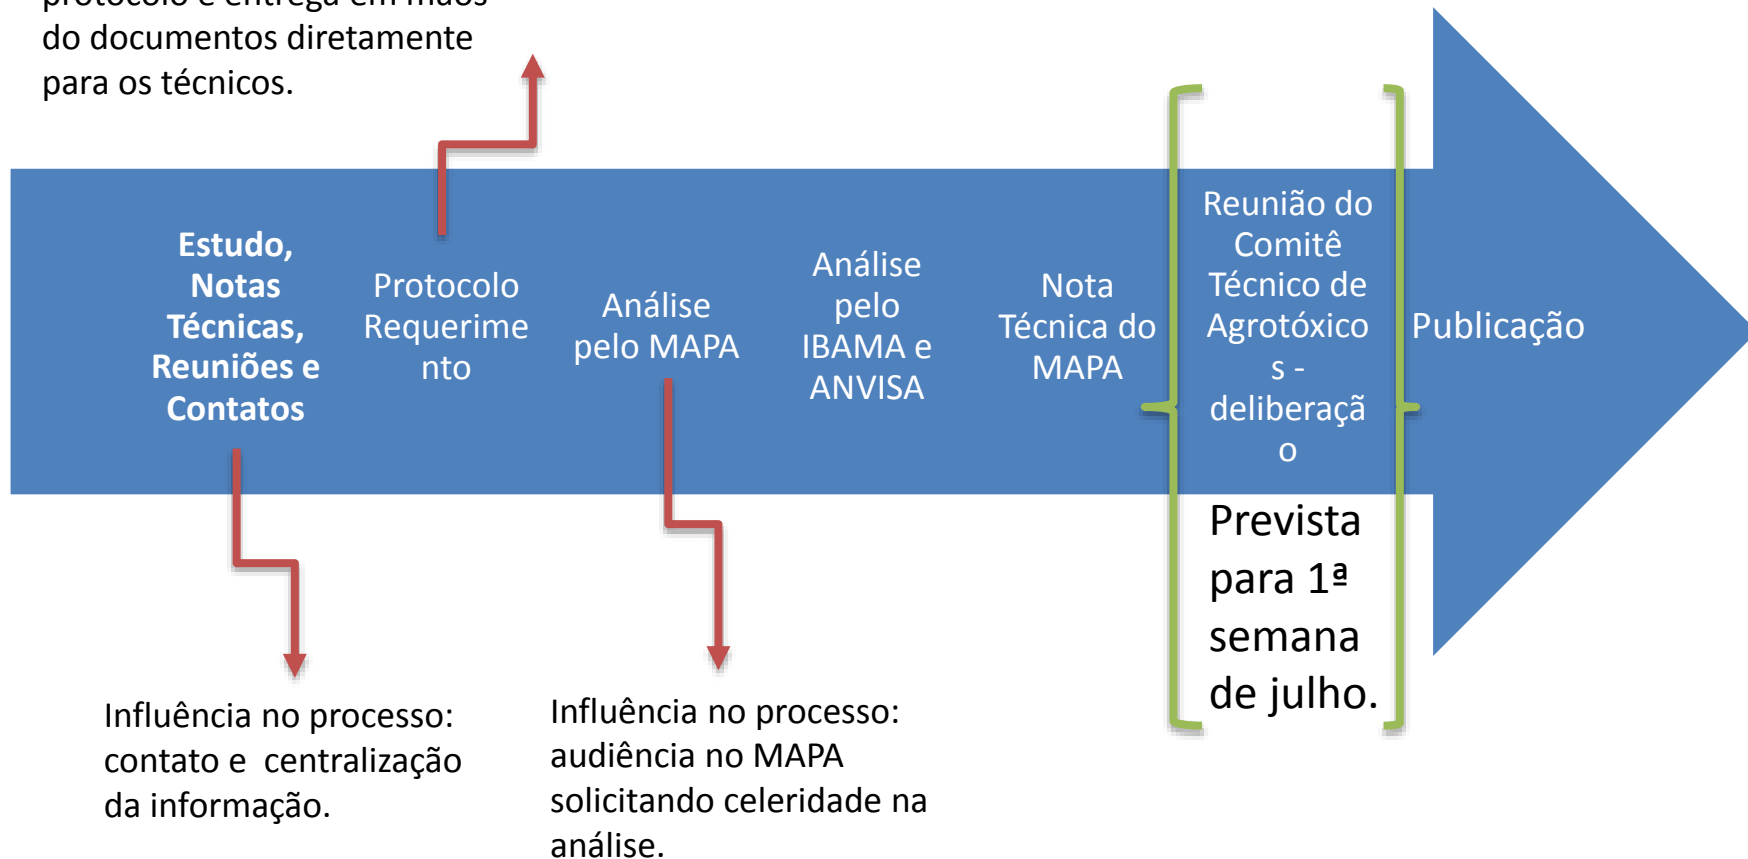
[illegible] do documentos diretamente para os técnicos.

Estudo, Notas Técnicas, Reuniões e Contatos

Protocolo Requerimento

Análise pelo MAPA

Análise pelo IBAMA e ANVISA

Nota Técnica do MAPA

Reunião do Comitê Técnico de Agrotóxicos - deliberação

Publicação

Prevista para 1ª semana de julho.

Influência no processo: contato e centralização da informação.

Influência no processo: audiência no MAPA solicitando celeridade na análise.